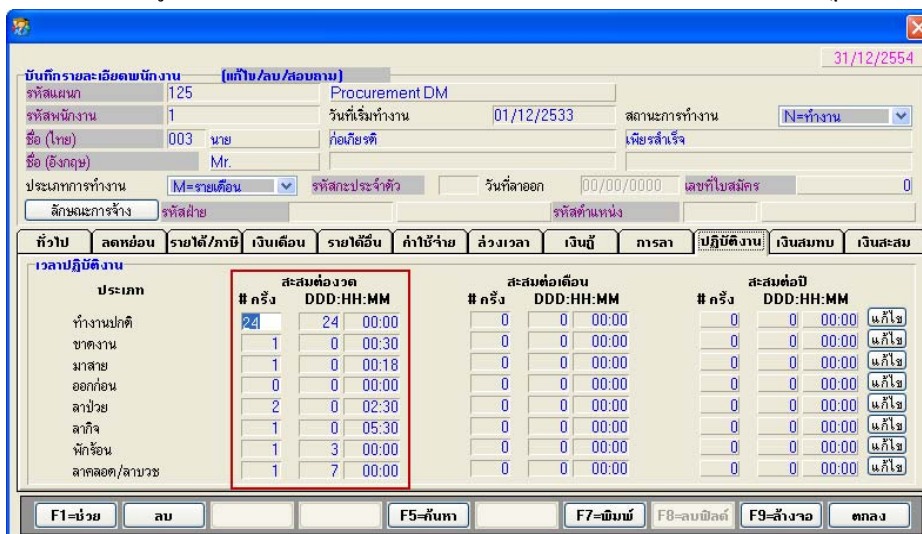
31/12/2554

บันทึกรายละเอียดพนักงาน (แก้ไข/ลบ/สอบถาม)

| | | | | | |
|---|---|---|---|---|---|
| รหัสแผนก | 125 | Procurement DM | | | |
| รหัสพนักงาน | 1 | วันที่เริ่มทำงาน | 01/12/2533 | สถานะการทำงาน | N=ทำงาน |
| ชื่อ (ไทย) | 003 นาย | ก่อเกียรติ | | เพียรสำเร็จ | |
| ชื่อ (อังกฤษ) | Mr. | | | | |
| ประเภทการทำงาน | M=รายเดือน | รหัสกะประจำตัว | | วันที่ลาออก 00/00/0000 | เลขที่ใบสมัคร 0 |

ลักษณะการจ้าง รหัสฝ่าย รหัสตำแหน่ง

ทั่วไป | ลดหย่อน | รายได้/ภาษี | เงินเดือน | รายได้อื่น | ค่าใช้จ่าย | ล่วงเวลา | เงินกู้ | การลา | ปฏิบัติงาน | เงินสมทบ | เงินสะสม

เวลาปฏิบัติงาน

| ประเภท | สะสมต่องวด # ครั้ง | สะสมต่องวด DDD | HH:MM | สะสมต่อเดือน # ครั้ง | DDD | HH:MM | สะสมต่อปี # ครั้ง | DDD | HH:MM | |
|---|---|---|---|---|---|---|---|---|---|---|
| ทำงานปกติ | 24 | 24 | 00:00 | 0 | 0 | 00:00 | 0 | 0 | 00:00 | แก้ไข |
| ขาดงาน | 1 | 0 | 00:30 | 0 | 0 | 00:00 | 0 | 0 | 00:00 | แก้ไข |
| มาสาย | 1 | 0 | 00:18 | 0 | 0 | 00:00 | 0 | 0 | 00:00 | แก้ไข |
| ออกก่อน | 0 | 0 | 00:00 | 0 | 0 | 00:00 | 0 | 0 | 00:00 | แก้ไข |
| ลาป่วย | 2 | 0 | 02:30 | 0 | 0 | 00:00 | 0 | 0 | 00:00 | แก้ไข |
| ลากิจ | 1 | 0 | 05:30 | 0 | 0 | 00:00 | 0 | 0 | 00:00 | แก้ไข |
| พักร้อน | 1 | 3 | 00:00 | 0 | 0 | 00:00 | 0 | 0 | 00:00 | แก้ไข |
| ลาคลอด/ลาบวช | 1 | 7 | 00:00 | 0 | 0 | 00:00 | 0 | 0 | 00:00 | แก้ไข |

F1=ช่วย | ลบ | F5=ค้นหา | F7=พิมพ์ | F8=ลบฟิลด์ | F9=ล้างจอ | ตกลง